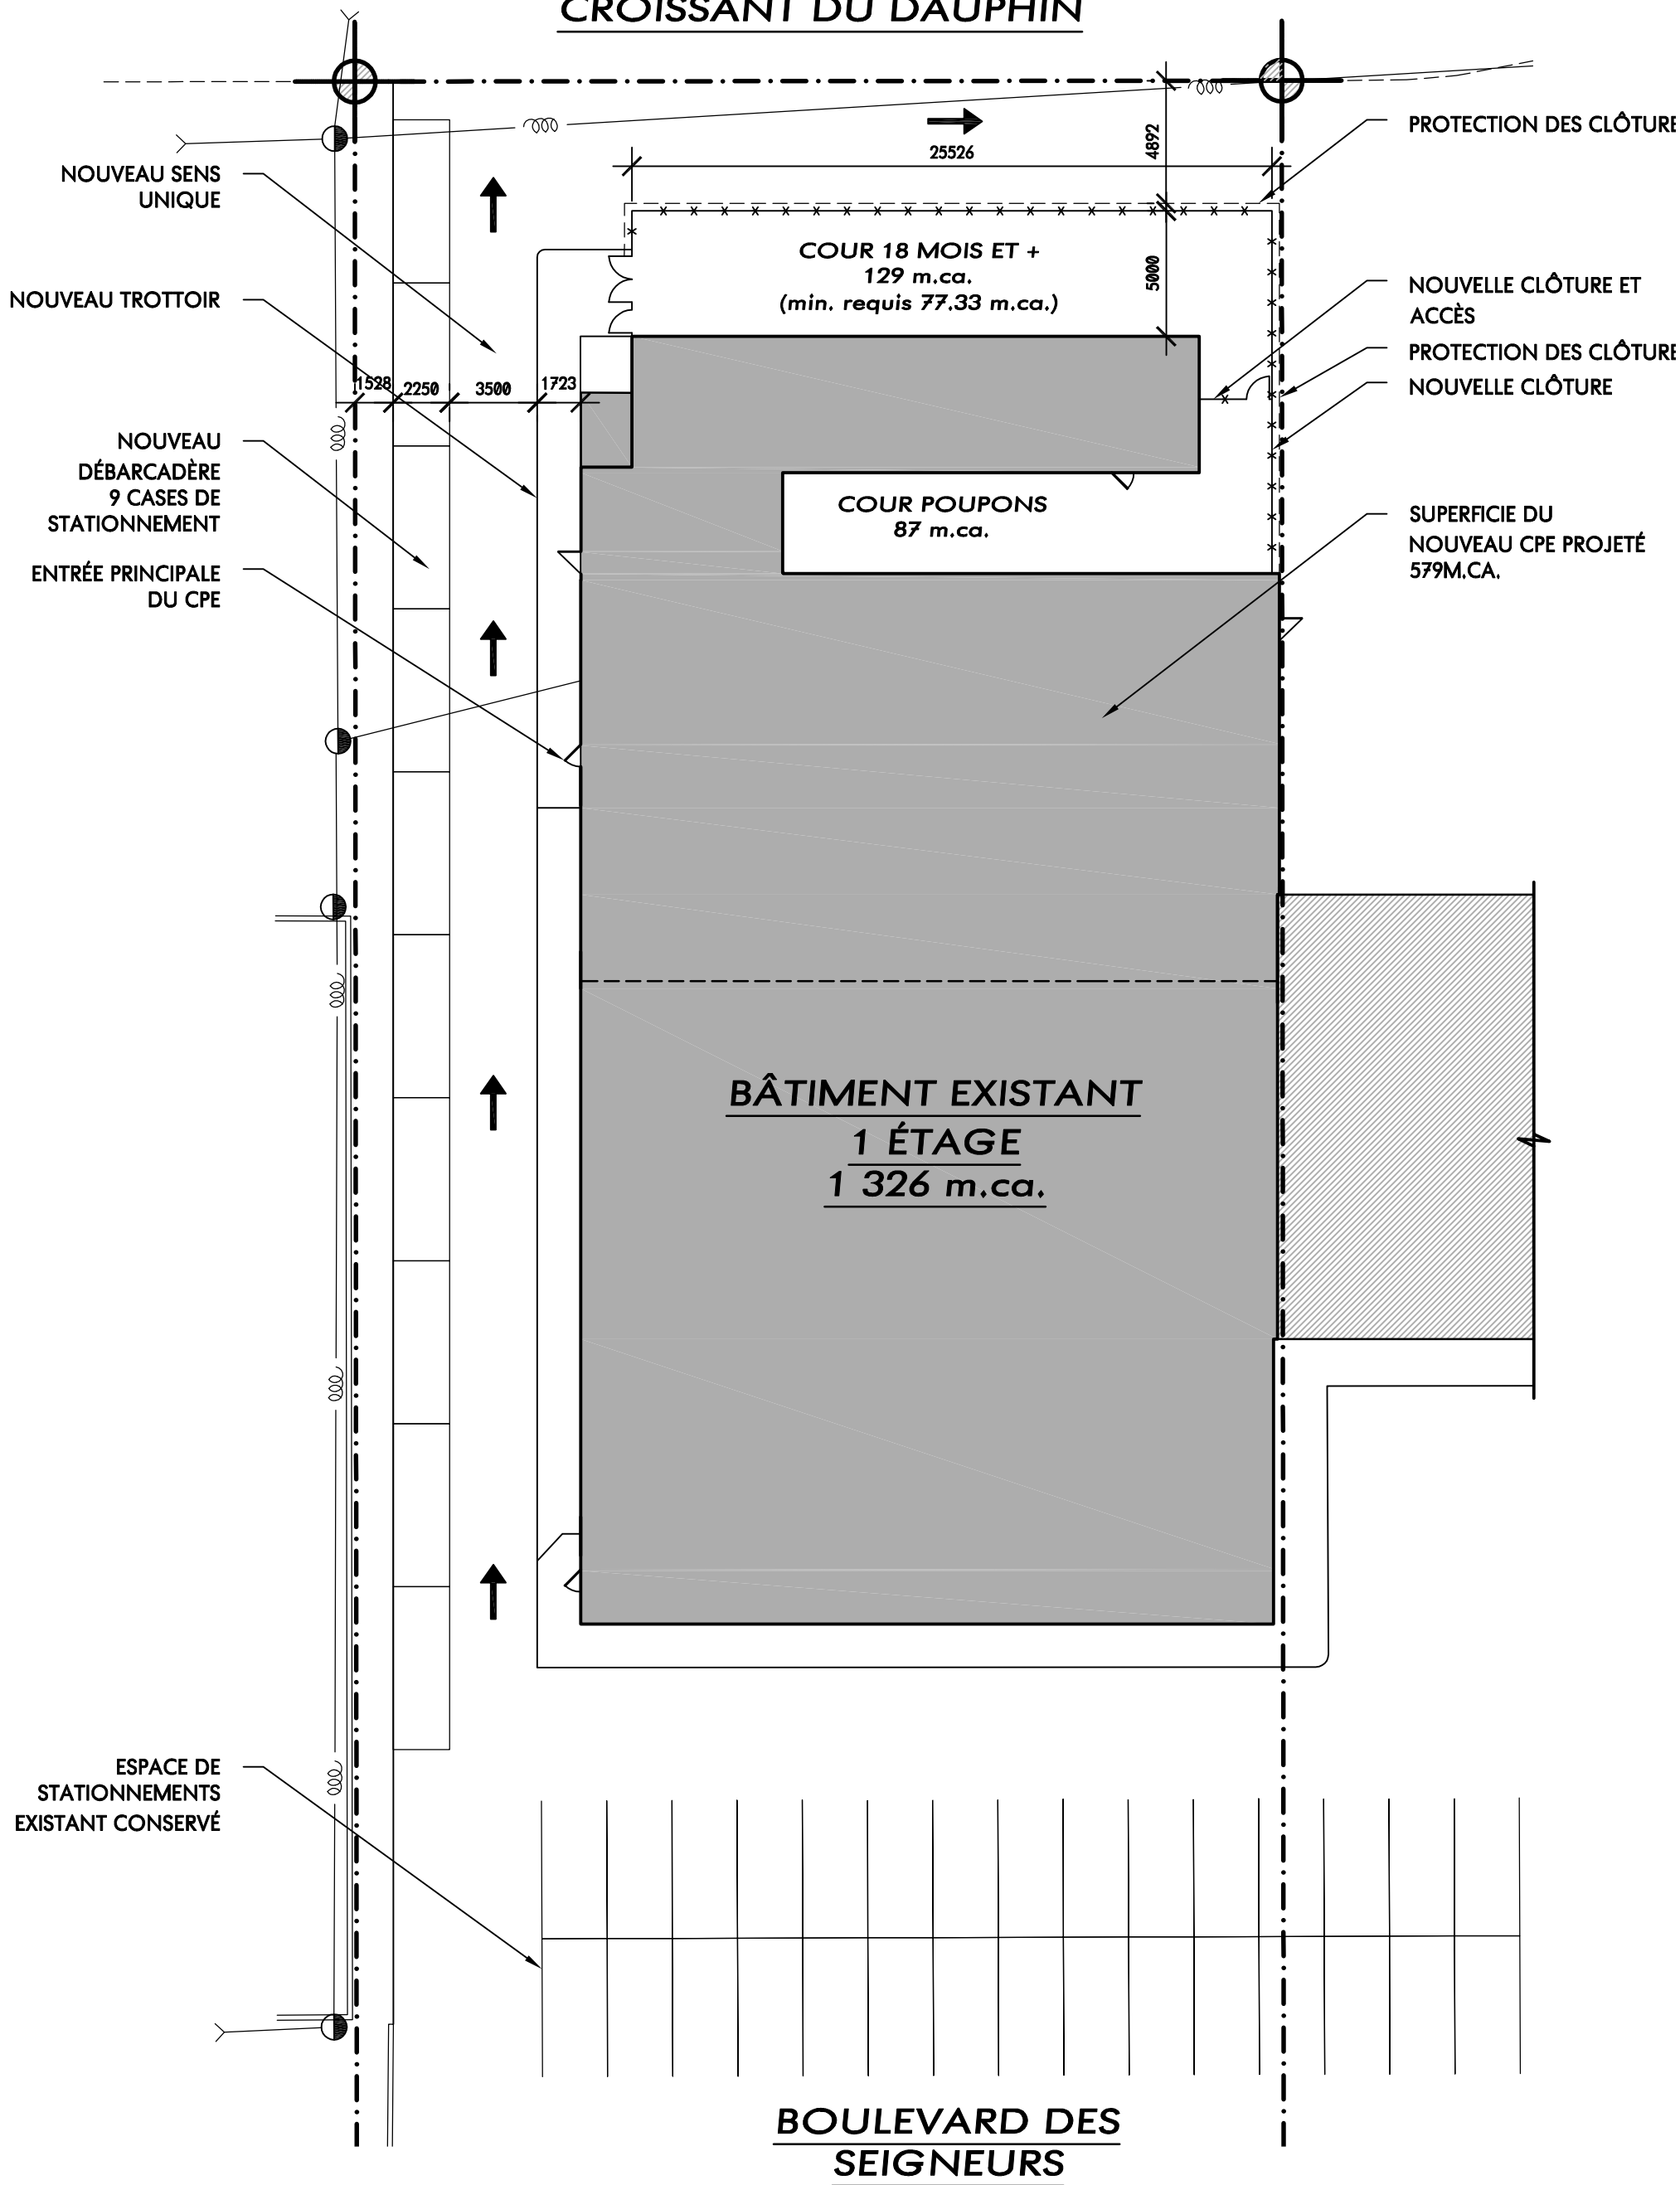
CROISSANT DU DAUPHIN

PROTECTION DES CLÔTURE

NOUVEAU SENS UNIQUE

25526

4892

COUR 18 MOIS ET +
129 m.ca.
(min. requis 77.33 m.ca.)

5000

NOUVEAU TROTTOIR

NOUVELLE CLÔTURE ET ACCÈS

PROTECTION DES CLÔTURE

NOUVELLE CLÔTURE

1528 2250 3500 1723

NOUVEAU DÉBARCADÈRE 9 CASES DE STATIONNEMENT

COUR POUPONS
87 m.ca.

SUPERFICIE DU NOUVEAU CPE PROJETÉ 579M.CA.

ENTRÉE PRINCIPALE DU CPE

BÂTIMENT EXISTANT
1 ÉTAGE
1 326 m.ca.

ESPACE DE STATIONNEMENTS EXISTANT CONSERVÉ

BOULEVARD DES SEIGNEURS